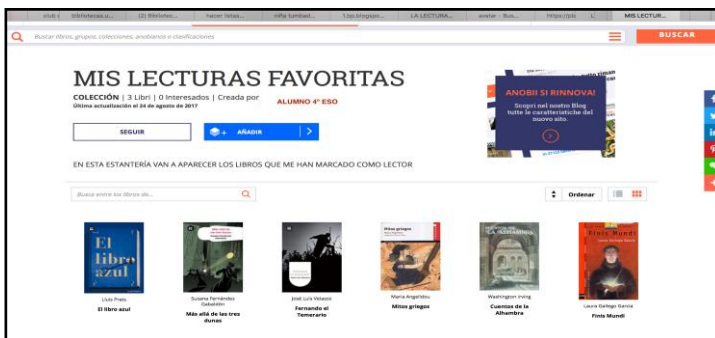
club c | bibliotecas.u... | (2) Bibliotec... | hacer listas... | niña tumbad... | 1.bp.blogspo... | LA LECTURA... | avatar - Bus... | https://pb | L | MIS LECTUR...

Buscar libros, grupos, colecciones, anobiano o clasificaciones

BUSCAR

MIS LECTURAS FAVORITAS

COLECCIÓN | 3 Libri | 0 Interesados | Creada por ALUMNO 4º ESO

Última actualización el 24 de agosto de 2017

SEGUIR

AÑADIR

ANOBII SI RINNOVA!

Scopri nel nostro Blog tutte le caratteristiche del nuovo sito.

EN ESTA ESTANTERÍA VAN A APARECER LOS LIBROS QUE ME HAN MARCADO COMO LECTOR

Busca entre los libros de...

Ordenar

El libro azul

Lluís Prats
El libro azul

Susana Fernández Gabaldón
Más allá de las tres dunas

José Luis Velasco
Fernando el Temerario

Mitos griegos

María Angelidou
Mitos griegos

LA ALHAMBRA

Washington Irving
Cuentos de la Alhambra

Finis Mundi

Laura Gallego García
Finis Mundi